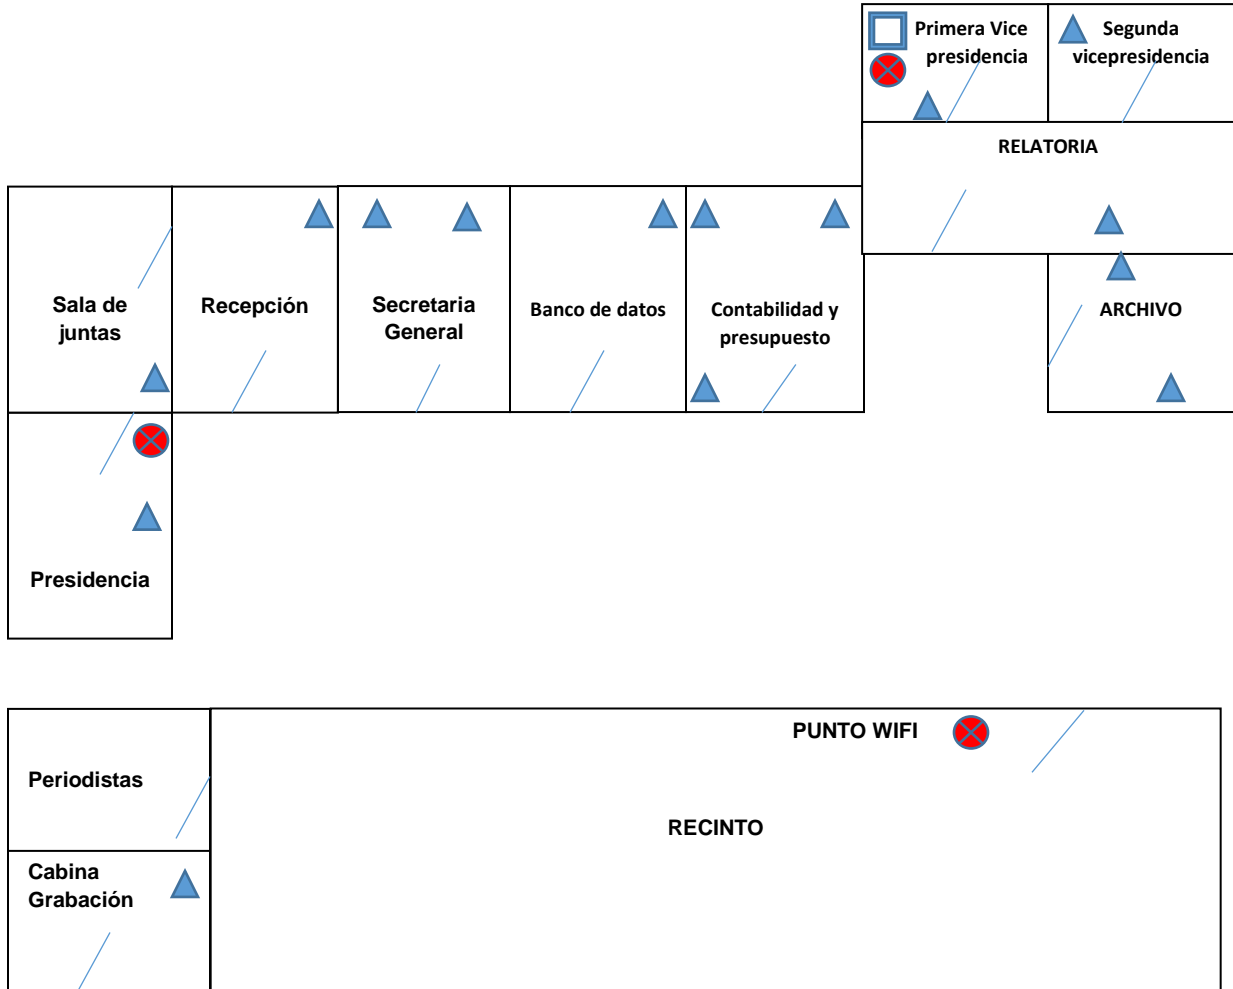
Primera Vice presidencia

Segunda vicepresidencia

RELATORIA

Sala de juntas

Recepción

Secretaria General

Banco de datos

Contabilidad y presupuesto

ARCHIVO

Presidencia

Periodistas

PUNTO WIFI

RECINTO

Cabina Grabación